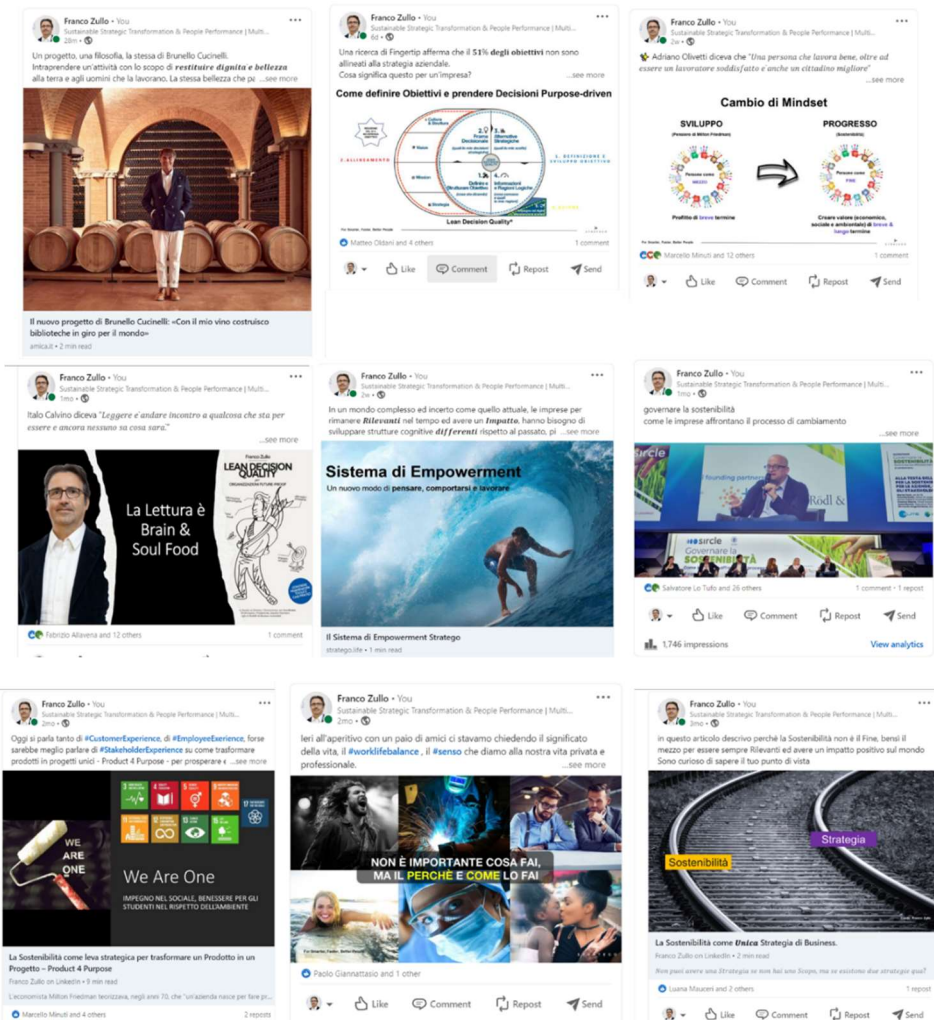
Franco Zullo • You
Sustainable Strategic Transformation & People Performance | Multi...
28m •

Un progetto, una filosofia, la stessa di Brunello Cucinelli.
Intraprendere un'attività con lo scopo di restituire dignità e bellezza alla terra e agli uomini che la lavorano. La stessa bellezza che ca ...see more

Il nuovo progetto di Brunello Cucinelli: «Con il mio vino costruisco biblioteche in giro per il mondo»
amica.it • 2 min read

Franco Zullo • You
Sustainable Strategic Transformation & People Performance | Multi...
6d •

Una ricerca di Fingertip afferma che il 51% degli obiettivi non sono allineati alla strategia aziendale.
Cosa significa questo per un'impresa? ...see more

Come definire Obiettivi e prendere Decisioni Purpose-driven

Lean Decision Quality*

Matteo Oldani and 4 others
1 comment

Like Comment Repost Send

Franco Zullo • You
Sustainable Strategic Transformation & People Performance | Multi...
2w •

Adriano Olivetti diceva che "Una persona che lavora bene, oltre ad essere un lavoratore soddisfatto è anche un cittadino migliore"
...see more

Cambio di Mindset
SVILUPPO
(Pensiero di Milton Friedman)
Persone come MEZZO
Profitto di breve termine
PROGRESSO
(Sostenibilità)
Persone come FINE
Creare valore (economico, sociale e ambientale) di breve & lungo termine

Marcello Minuti and 12 others
1 comment

Like Comment Repost Send

Franco Zullo • You
Sustainable Strategic Transformation & People Performance | Multi...
1mo •

Italo Calvino diceva "Leggere e andare incontro a qualcosa che sta per essere e ancora nessuno sa cosa sarà."
...see more

La Lettura è Brain & Soul Food
LEAN DECISION QUALITY

Fabrizio Allavena and 12 others
1 comment

Franco Zullo • You
Sustainable Strategic Transformation & People Performance | Multi...
2w •

In un mondo complesso ed incerto come quello attuale, le imprese per rimanere Rilevanti nel tempo ed avere un Impatto, hanno bisogno di sviluppare strutture cognitive differenti rispetto al passato, pi ...see more

Sistema di Empowerment
Un nuovo modo di pensare, comportarsi e lavorare

Il Sistema di Empowerment Stratego
stratego.life • 1 min read

Franco Zullo • You
Sustainable Strategic Transformation & People Performance | Multi...
1mo •

governare la sostenibilità
come le imprese affrontano il processo di cambiamento
...see more

Founding partner
Rödl &
sircle
Governare la sostenibilità

Salvatore Lo Tufo and 26 others
1 comment • 1 repost

Like Comment Repost Send

1,746 impressions
View analytics

Franco Zullo • You
Sustainable Strategic Transformation & People Performance | Multi...
2mo •

Oggi si parla tanto di #CustomerExperience, di #EmployeeExperience, forse sarebbe meglio parlare di #StakeholderExperience su come trasformare prodotti in progetti unici - Product 4 Purpose - per prosperare ...see more

WE ARE ONE
We Are One
IMPEGNO NEL SOCIALE, BENESSERE PER GLI STUDENTI NEL RISPETTO DELL'AMBIENTE

La Sostenibilità come leva strategica per trasformare un Prodotto in un Progetto – Product 4 Purpose
Franco Zullo on LinkedIn • 9 min read

L'economista Milton Friedman teorizzava, negli anni 70, che "un'azienda nasce per fare pr...

Marcello Minuti and 4 others
2 reposts

Franco Zullo • You
Sustainable Strategic Transformation & People Performance | Multi...
2mo •

Ieri all'aperitivo con un paio di amici ci stavamo chiedendo il significato della vita, il #worklifebalance , il #senso che diamo alla nostra vita privata e professionale.
...see more

NON È IMPORTANTE COSA FAI, MA IL PERCHÉ E COME LO FAI

Paolo Giannattasio and 1 other

Like Comment Repost Send

Franco Zullo • You
Sustainable Strategic Transformation & People Performance | Multi...
3mo •

in questo articolo descrivo perchè la Sostenibilità non è il Fine, bensì il mezzo per essere sempre Rilevanti ed avere un impatto positivo sul mondo
Sono curioso di sapere il tuo punto di vista

Sostenibilità
Strategia

La Sostenibilità come Unica Strategia di Business.
Franco Zullo on LinkedIn

Non puoi avere una Strategia se non hai uno Scopo, ma se esistono due strategie qual?

Luana Mauceri and 2 others
1 repost

Like Comment Repost Send